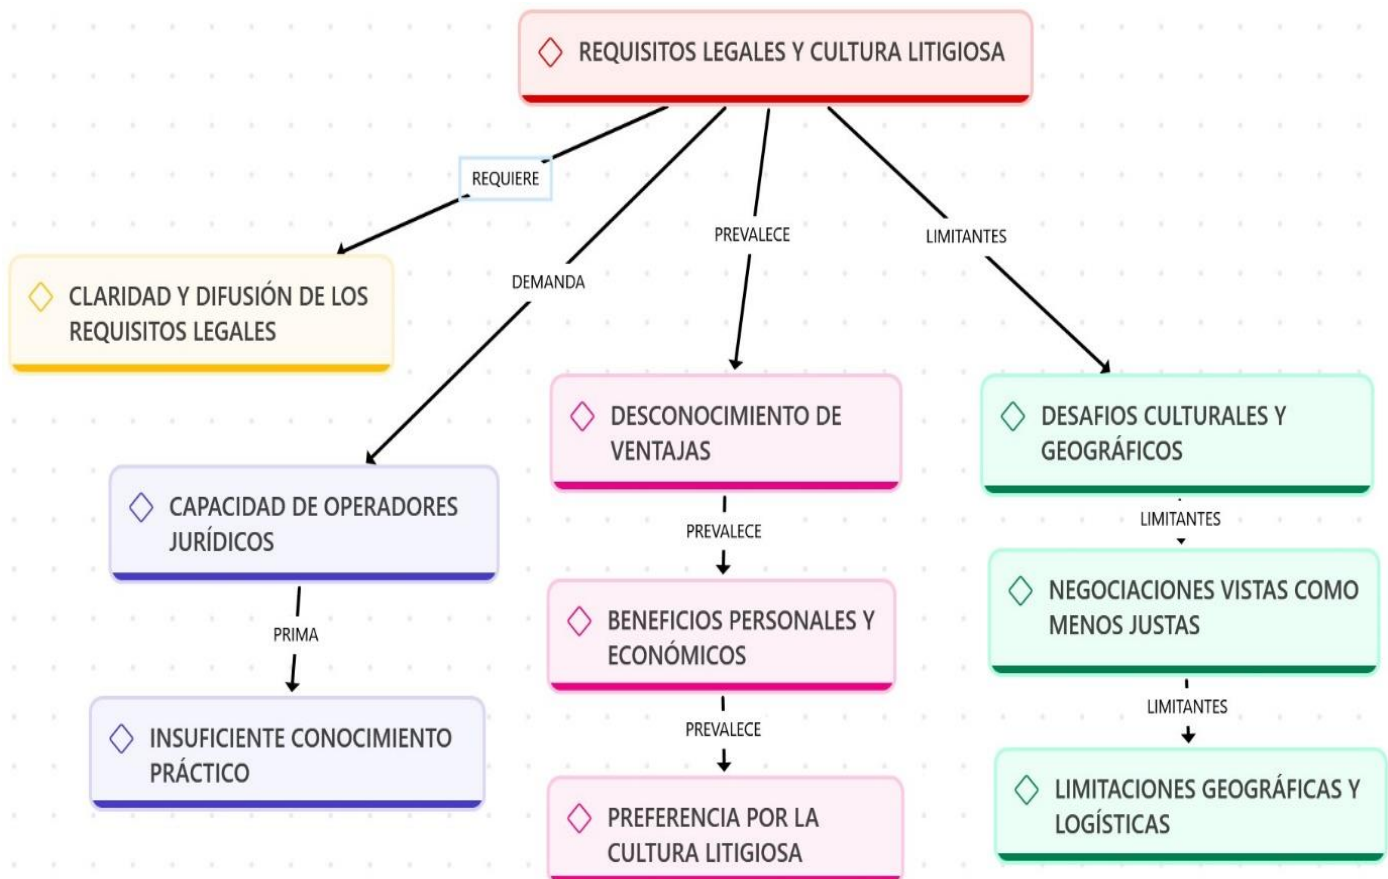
REQUISITOS LEGALES Y CULTURA LITIGIOSA

REQUIERE

CLARIDAD Y DIFUSIÓN DE LOS REQUISITOS LEGALES

DEMANDA

CAPACIDAD DE OPERADORES JURÍDICOS

PRIMA

INSUFICIENTE CONOCIMIENTO PRÁCTICO

PREVALECE

DESCONOCIMIENTO DE VENTAJAS

PREVALECE

BENEFICIOS PERSONALES Y ECONÓMICOS

PREVALECE

PREFERENCIA POR LA CULTURA LITIGIOSA

LIMITANTES

DESAFIOS CULTURALES Y GEOGRÁFICOS

LIMITANTES

NEGOCIACIONES VISTAS COMO MENOS JUSTAS

LIMITANTES

LIMITACIONES GEOGRÁFICAS Y LOGÍSTICAS